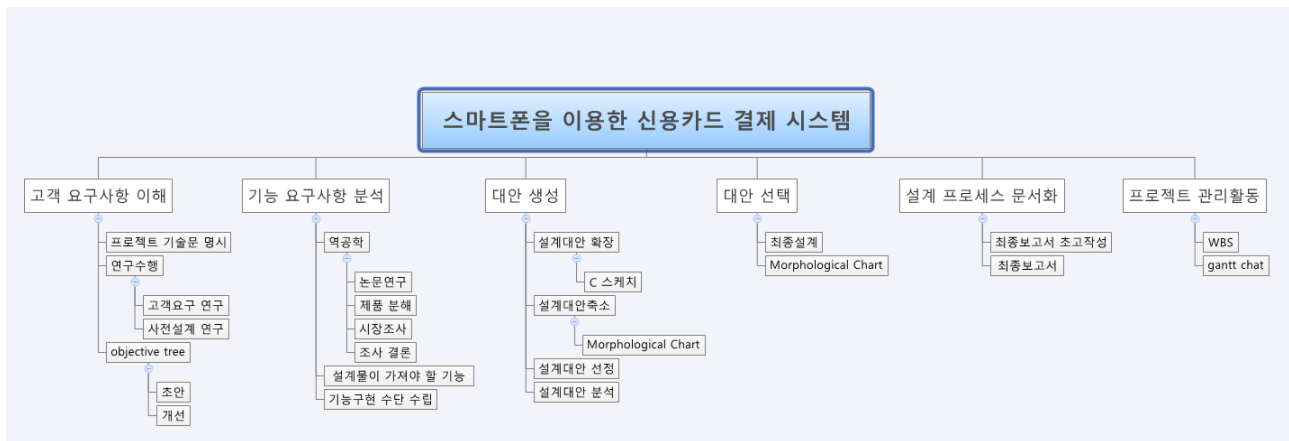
스마트폰을 이용한 신용카드 결제 시스템

고객 요구사항 이해
프로젝트 기술문 명시
연구수행
고객요구 연구
사전설계 연구
objective tree
초안
개선

기능 요구사항 분석
역공학
논문연구
제품 분해
시장조사
조사 결론
설계물이 가져야 할 기능
기능구현 수단 수립

대안 생성
설계대안 확장
C 스케치
설계대안축소
Morphological Chart
설계대안 선정
설계대안 분석

대안 선택
최종설계
Morphological Chart

설계 프로세스 문서화
최종보고서 초고작성
최종보고서

프로젝트 관리활동
WBS
gantt chat